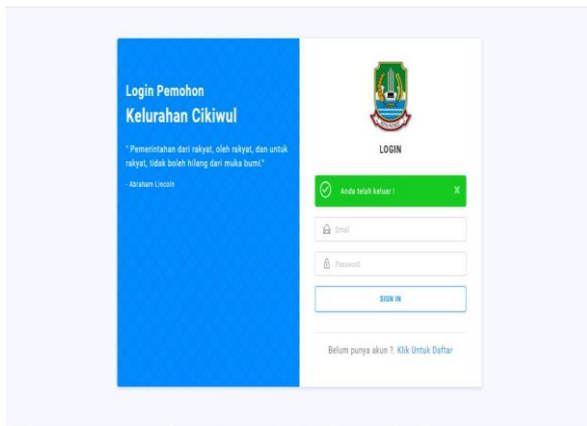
Login Pemohon
Kelurahan Cikiwul

" Pemerintahan dari rakyat, oleh rakyat, dan untuk rakyat, tidak boleh hilang dari muka bumi."

- Abraham Lincoln

LOGIN

Anda telah keluar !

x

Email

Password

SIGN IN

Belum punya akun ?. Klik Untuk Daftar